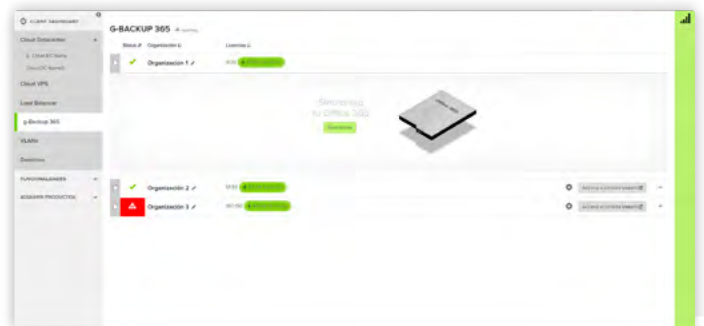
CLIENT DASHBOARD

Cloud Datacenter

Cloud VPS

Load Balancer

G-Backup 365

VLANs

Dominios

FUNCIONALIDADES

ADQUIRIR PRODUCTOS

G-BACKUP 365

Status Organización Licencias

Organización 1

Sincroniza tu Office 365

Organización 2

Organización 3